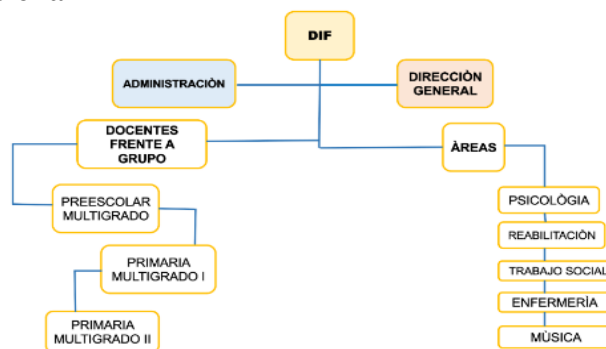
DIF

ADMINISTRACIÒN

DIRECCIÒN GENERAL

DOCENTES FRENTE A GRUPO

ÀREAS

PREESCOLAR MULTIGRADO

PRIMARIA MULTIGRADO I

PRIMARIA MULTIGRADO II

PSICOLÒGIA

REABILITACIÒN

TRABAJO SOCIAL

ENFERMERÌA

MÙSICA